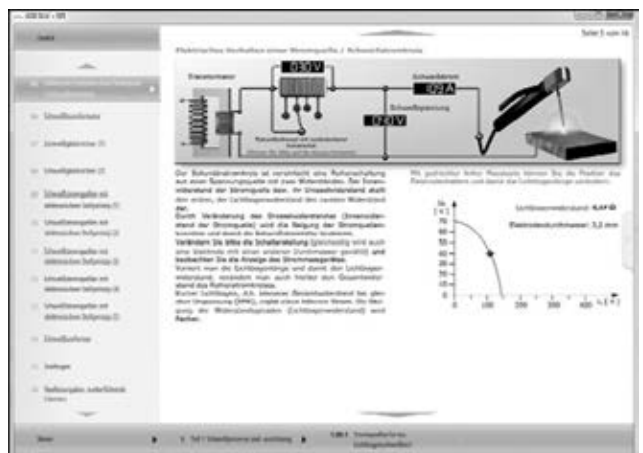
Index

Seite 5 von 16

Elektrisches Verhalten einer Stromquelle / Schweißstromkreis

Transformator

0.0 V

Schweißstrom

105 A

Schweißspannung

24.0 V

Der Schweißstromkreis ist vereinfacht eine Reihenschaltung aus einer Spannungsquelle mit zwei Widerständen. Der Innenwiderstand der Stromquelle bzw. ihr Umsetzwiderstand stellt den einen, der Lichtbogenwiderstand den zweiten Widerstand dar.

Durch Veränderung des Drosselwiderstandes (Innenwiderstand der Stromquelle) wird die Neigung der Stromquellenkennlinie und damit der Schweißstrom verändert.

Verändern Sie bitte die Schalterstellung und beobachten Sie die Anzeige des Strommessgerätes.

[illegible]

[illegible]

Lichtbogenwiderstand: 0,2 Ω

Elektrodendurchmesser: 3,2 mm

Us [V]

70

60

50

40

30

20

10

0

100

200

300

400

I₂ [A]

Weiter

Teil 1 Schweißprozess und -ausbildung

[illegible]